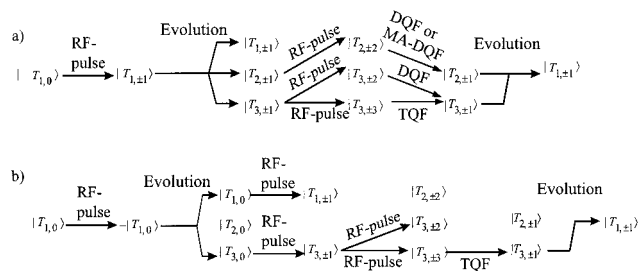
a)

$|T_{1,0}\rangle$ RF-pulse $|T_{1,\pm1}\rangle$ Evolution $|T_{1,\pm1}\rangle$ $|T_{2,\pm1}\rangle$ $|T_{3,\pm1}\rangle$ RF-pulse RF-pulse RF-pulse $|T_{2,\pm2}\rangle$ $|T_{3,\pm2}\rangle$ $|T_{3,\pm3}\rangle$ DQF or MA-DQF DQF TQF $|T_{2,\pm1}\rangle$ $|T_{3,\pm1}\rangle$ Evolution $|T_{1,\pm1}\rangle$

b)

$|T_{1,0}\rangle$ RF-pulse $-|T_{1,0}\rangle$ Evolution $|T_{1,0}\rangle$ $|T_{2,0}\rangle$ $|T_{3,0}\rangle$ RF-pulse $|T_{1,\pm1}\rangle$ RF-pulse $|T_{3,\pm1}\rangle$ RF-pulse RF-pulse $|T_{2,\pm2}\rangle$ $|T_{3,\pm2}\rangle$ $|T_{3,\pm3}\rangle$ TQF $|T_{2,\pm1}\rangle$ $|T_{3,\pm1}\rangle$ Evolution $|T_{1,\pm1}\rangle$